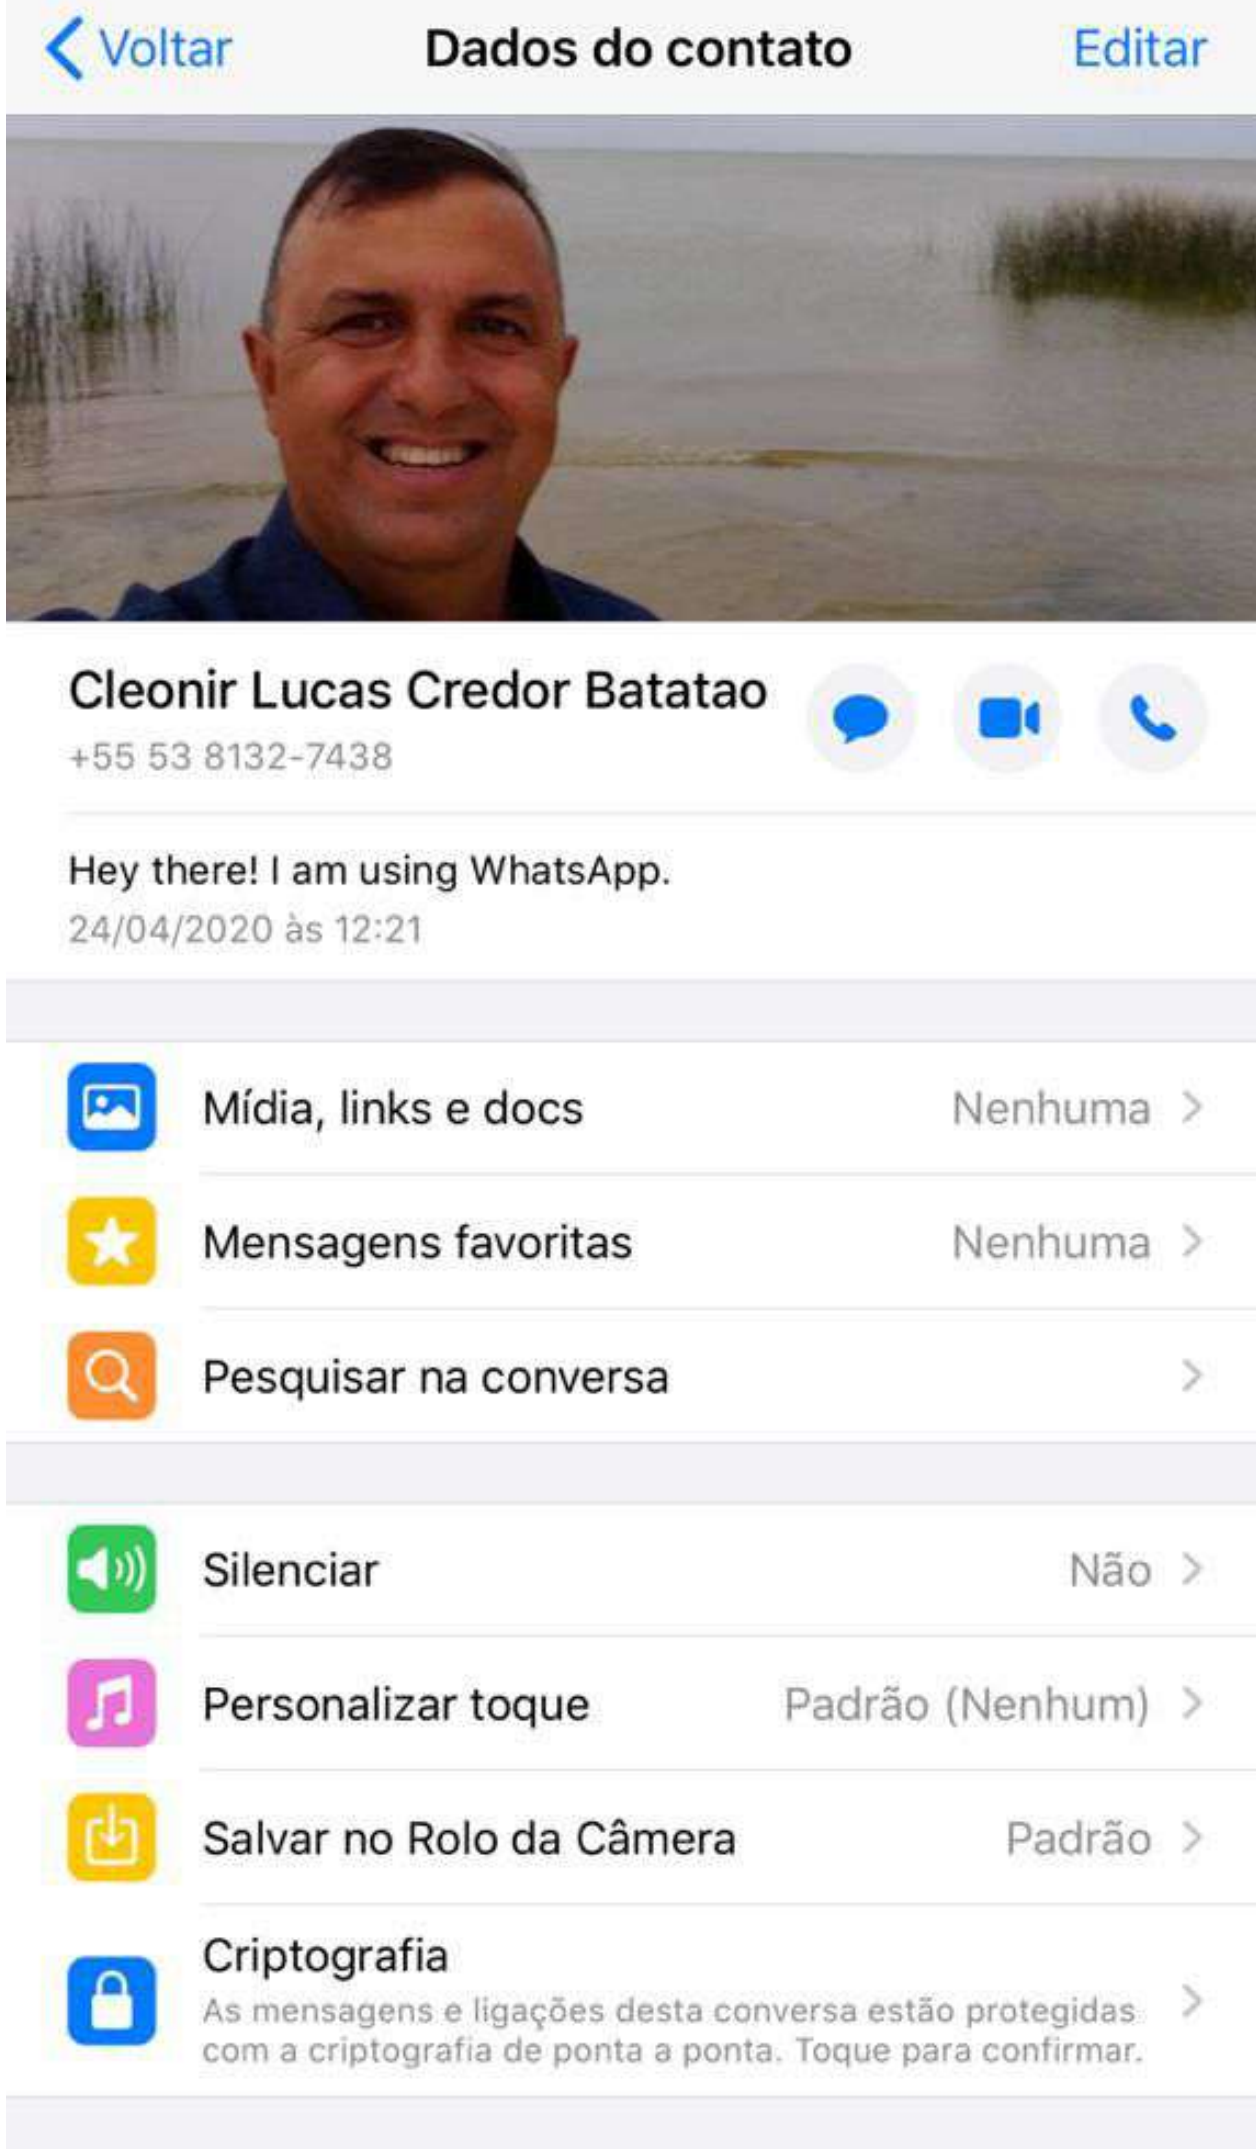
Voltar
Dados do contato
Editar

Cleonir Lucas Credor Batatao
+55 53 8132-7438

Hey there! I am using WhatsApp.
24/04/2020 às 12:21

Mídia, links e docs Nenhuma

Mensagens favoritas Nenhuma

Pesquisar na conversa

Silenciar Não

Personalizar toque Padrão (Nenhum)

Salvar no Rolo da Câmera Padrão

Criptografia
As mensagens e ligações desta conversa estão protegidas com a criptografia de ponta a ponta. Toque para confirmar.